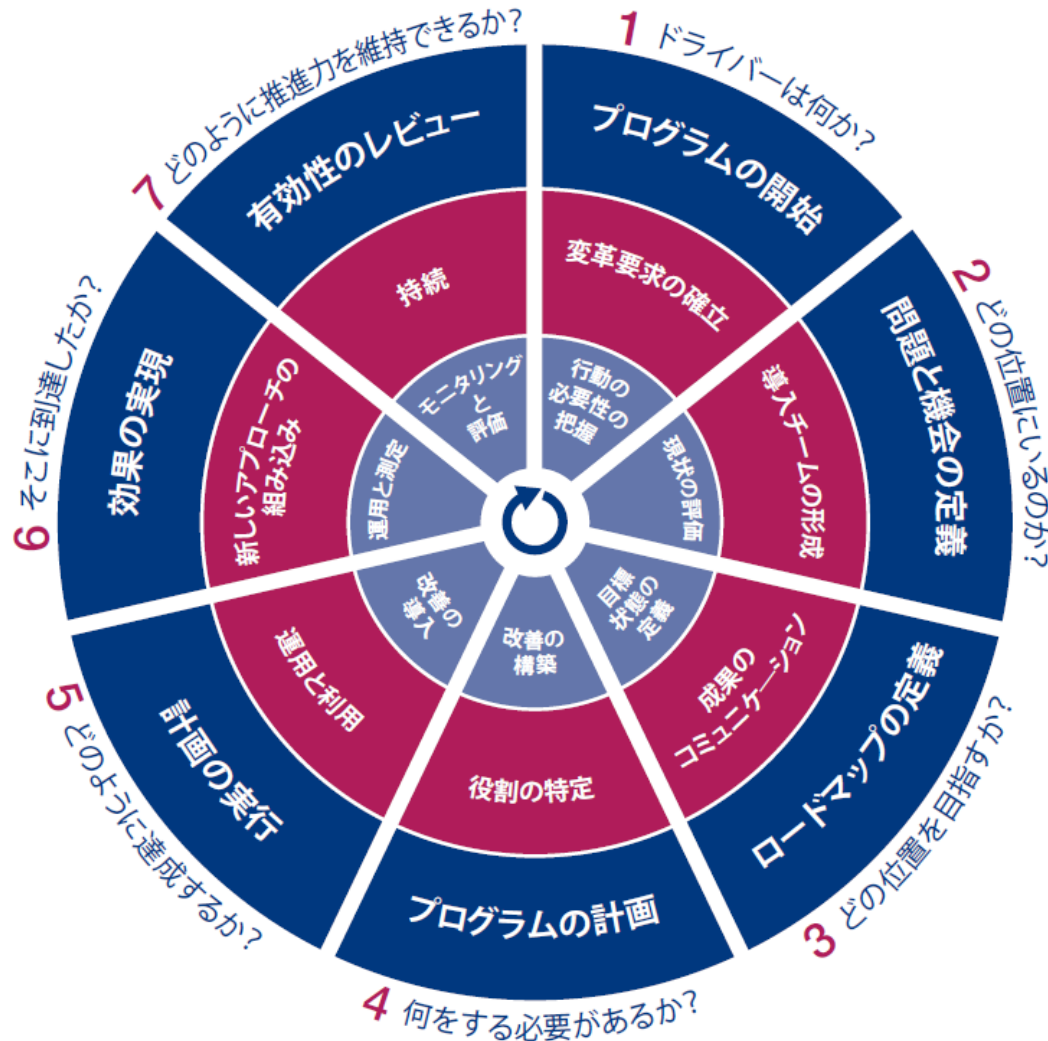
1 ドライバーは何か?
プログラムの開始
変革要求の確立
行動の必要性の把握

2 どの位置にいるのか?
問題と機会の定義
導入チームの形成
現状の評価

3 どの位置を目指すか?
ロードマップの定義
成果のコミュニケーション
目標状態の定義

4 何をする必要があるか?
プログラムの計画
役割の特定
改善の構築

5 どのように達成するか?
計画の実行
運用と利用
改善の導入

6 そこに到達したか?
効果の実現
新しいアプローチの組み込み
運用と測定

7 どのように推進力を維持できるか?
有効性のレビュー
持続
モニタリングと評価